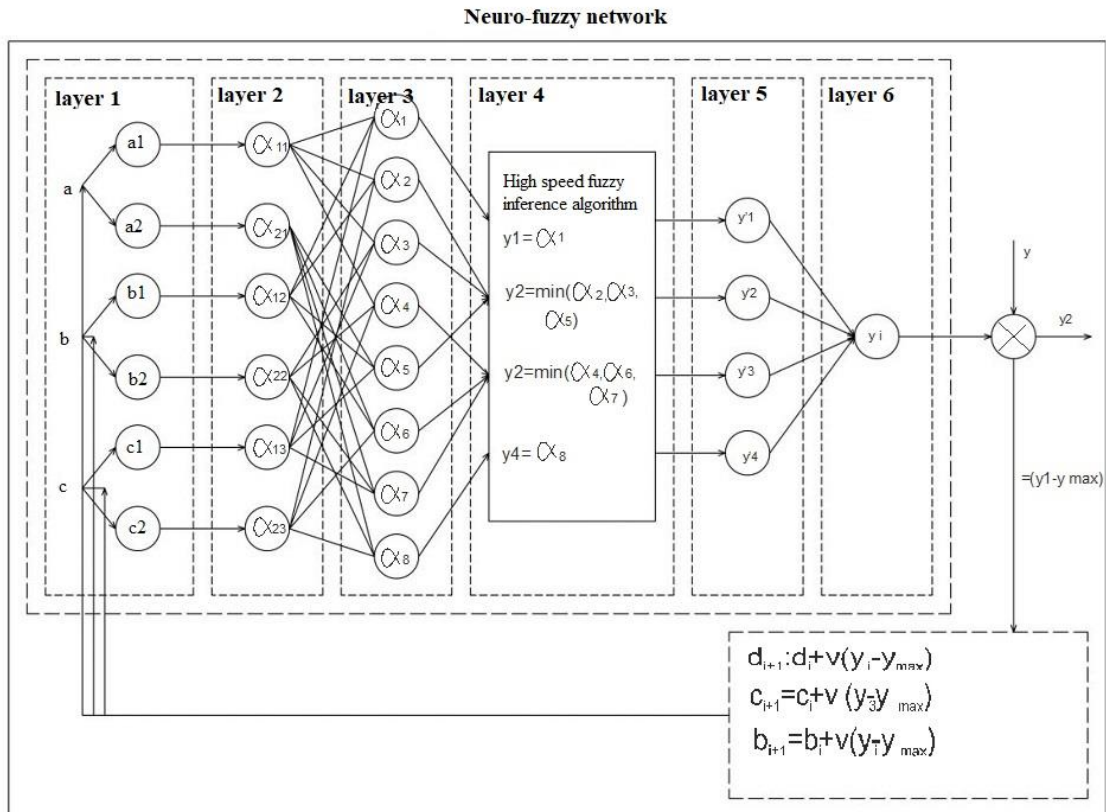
Neuro-fuzzy network

layer 1

layer 2

layer 3

layer 4

layer 5

layer 6

a

b

c

a1

a2

b1

b2

c1

c2

$\alpha_{11}$

$\alpha_{21}$

$\alpha_{12}$

$\alpha_{22}$

$\alpha_{13}$

$\alpha_{23}$

$\alpha_1$

$\alpha_2$

$\alpha_3$

$\alpha_4$

$\alpha_5$

$\alpha_6$

$\alpha_7$

$\alpha_8$

High speed fuzzy inference algorithm

y1= $\alpha_1$

y2=min($\alpha_2$,$\alpha_3$, $\alpha_5$)

y2=min($\alpha_4$,$\alpha_6$, $\alpha_7$ )

y4= $\alpha_8$

y'1

y'2

y'3

y'4

y i

y

y2

=(y1-y max)

$d_{i+1}$:$d_i$+v($y_i$-$y_{max}$)

$c_{i+1}$=$c_i$+v ($y_3$-$y_{max}$)

$b_{i+1}$=$b_i$+v($y_i$-$y_{max}$)